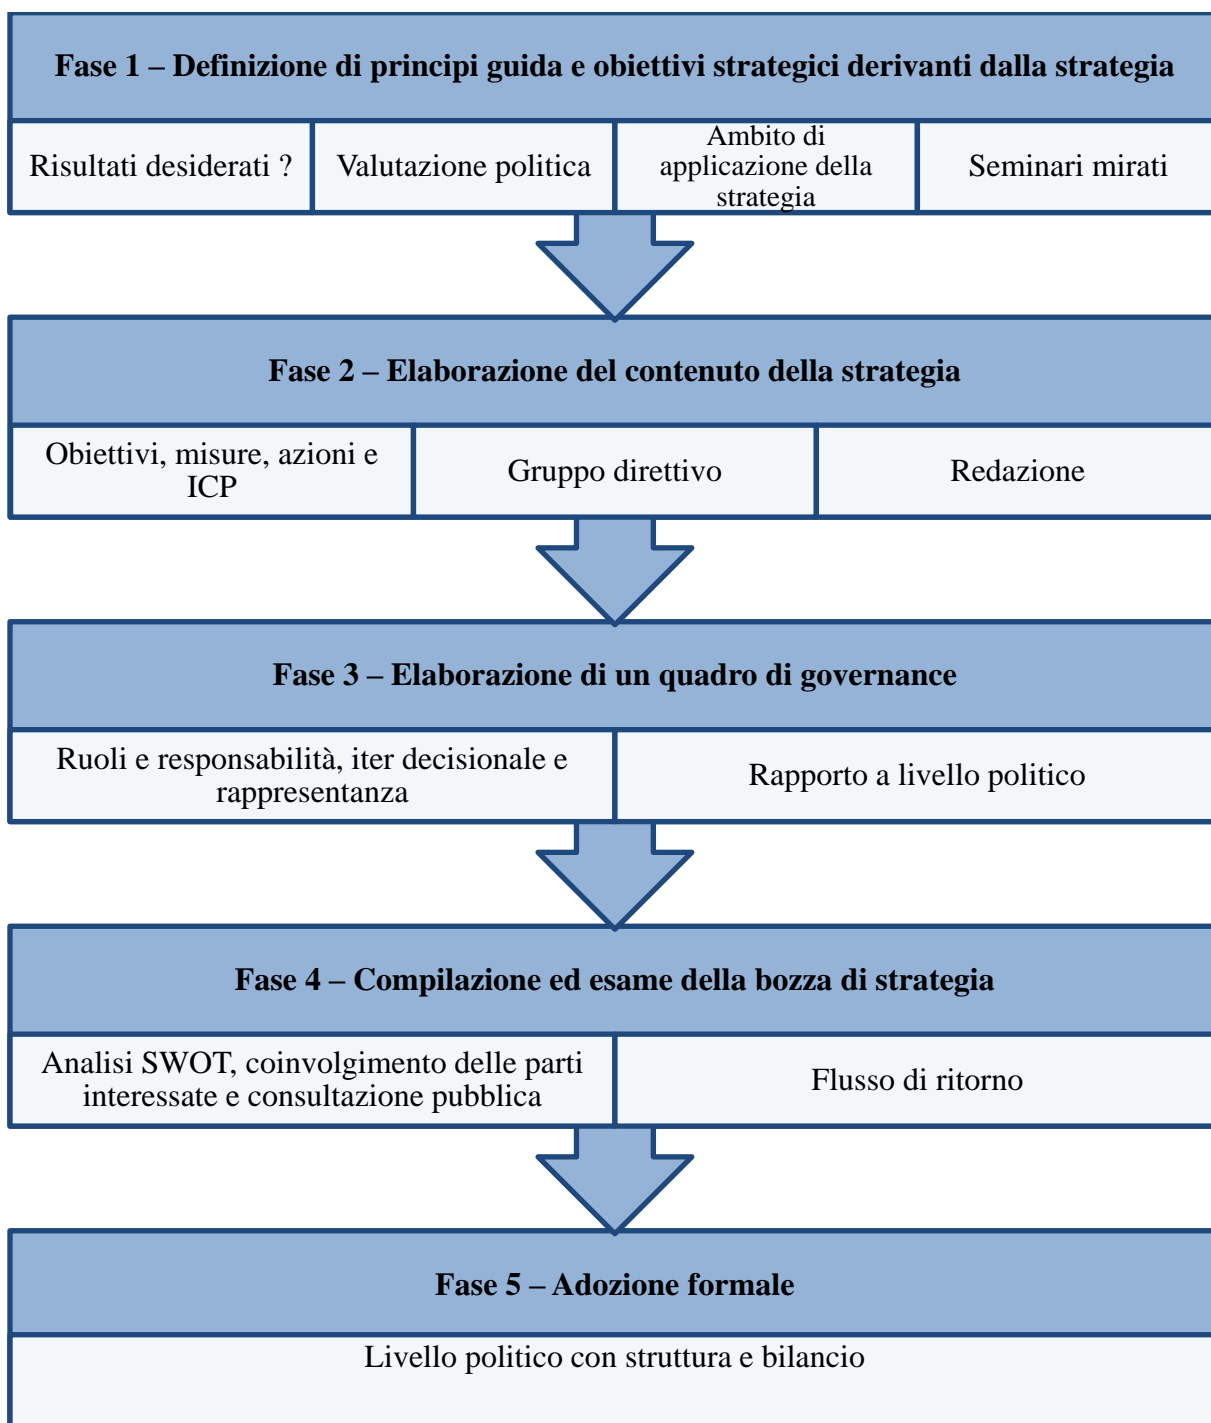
Fase 1 – Definizione di principi guida e obiettivi strategici derivanti dalla strategia

Risultati desiderati ?

Valutazione politica

Ambito di applicazione della strategia

Seminari mirati

Fase 2 – Elaborazione del contenuto della strategia

Obiettivi, misure, azioni e ICP

Gruppo direttivo

Redazione

Fase 3 – Elaborazione di un quadro di governance

Ruoli e responsabilità, iter decisionale e rappresentanza

Rapporto a livello politico

Fase 4 – Compilazione ed esame della bozza di strategia

Analisi SWOT, coinvolgimento delle parti interessate e consultazione pubblica

Flusso di ritorno

Fase 5 – Adozione formale

Livello politico con struttura e bilancio